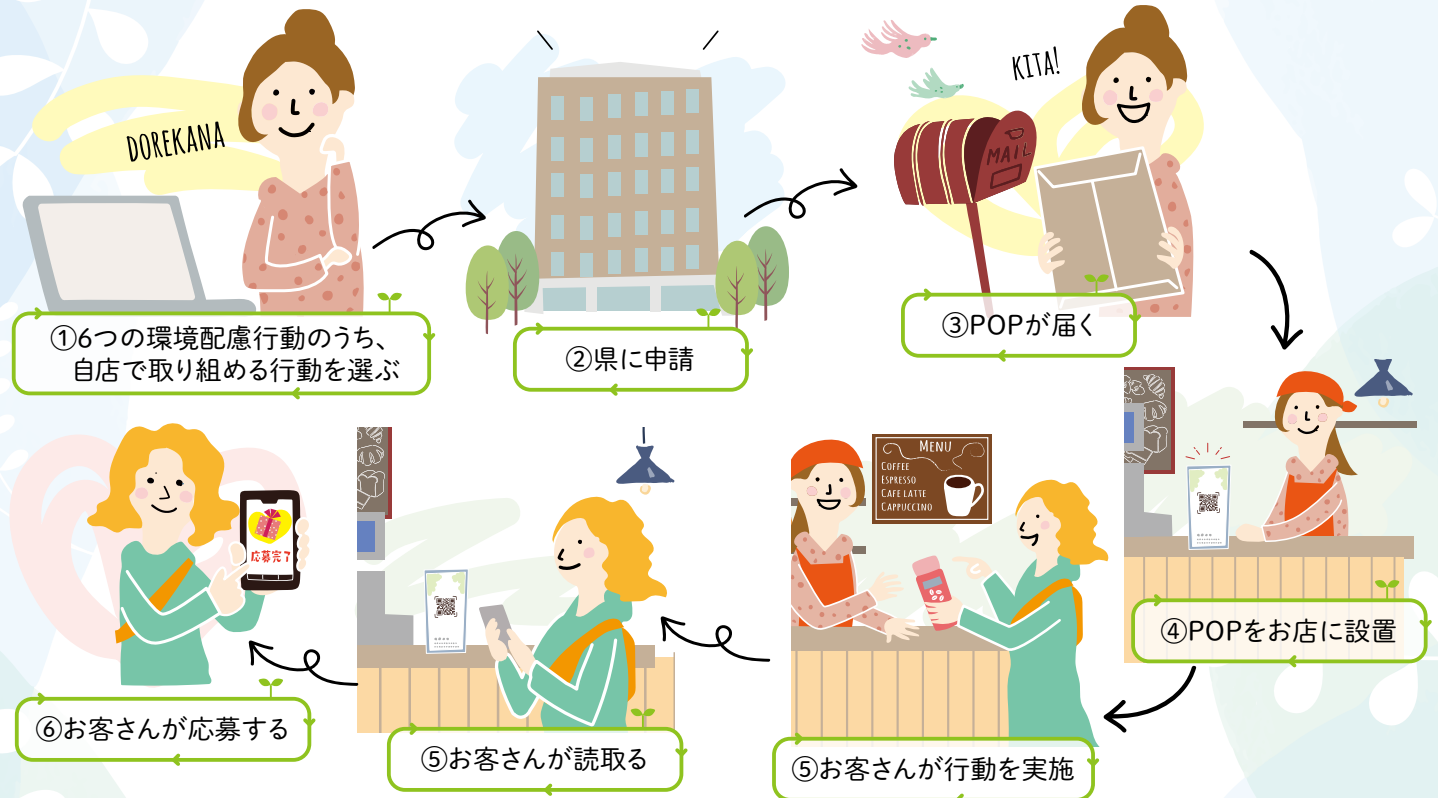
DOREKANA

①6つの環境配慮行動のうち、自店で取り組める行動を選ぶ

②県に申請

KITA!

MAIL

③POPが届く

④POPをお店に設置

MENU
COFFEE
ESPRESSO
CAFE LATTE
CAPPUCCINO

⑤お客さんが行動を実施

⑤お客さんが読取る

応募完了

⑥お客さんが応募する